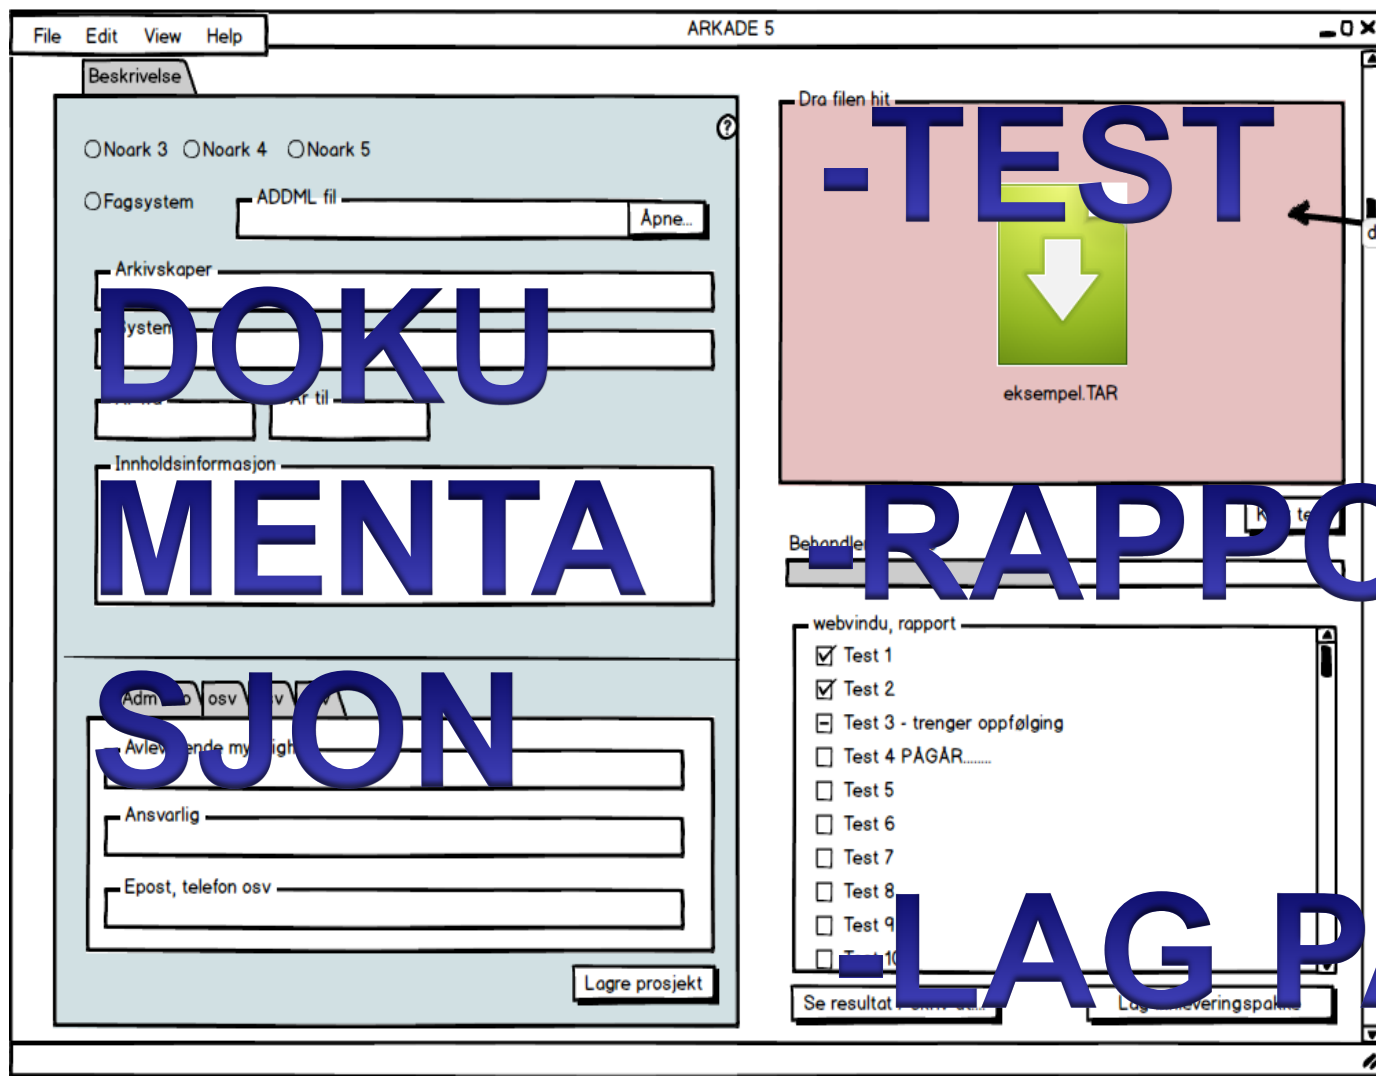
File Edit View Help

ARKADE 5

Beskrivelse

Noark 3 Noark 4 Noark 5

Fagsystem

ADDML fil

Åpne...

Arkivskaper

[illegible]ystem

År til

Innholdsinformasjon

DOKU
MENTA
SJON

Adm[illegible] osv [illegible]

Avle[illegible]ende my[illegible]igh

Ansvarlig

Epost, telefon osv

Lagre prosjekt

Dra filen hit

-TEST

eksempel.TAR

-RAPPO

Behandle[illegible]

webvindu, rapport

Test 1
Test 2
Test 3 - trenger oppfølging
Test 4 PÅGÅR........
Test 5
Test 6
Test 7
Test 8
Test 9
T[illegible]10

-LAG PA

Se resultat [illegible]

Lag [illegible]veringspak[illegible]